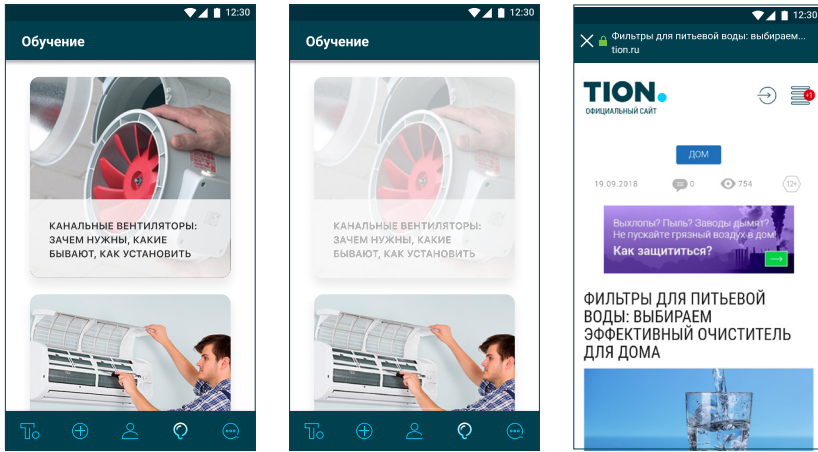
12:30

Обучение

КАНАЛЬНЫЕ ВЕНТИЛЯТОРЫ: ЗАЧЕМ НУЖНЫ, КАКИЕ БЫВАЮТ, КАК УСТАНОВИТЬ

12:30

Обучение

КАНАЛЬНЫЕ ВЕНТИЛЯТОРЫ: ЗАЧЕМ НУЖНЫ, КАКИЕ БЫВАЮТ, КАК УСТАНОВИТЬ

12:30

Фильтры для питьевой воды: выбираем...
tion.ru

TION.
ОФИЦИАЛЬНЫЙ САЙТ

+1

ДОМ

19.09.2018 0 754 12+

Выхлопы? Пыль? Заводы дымят? Не пускайте грязный воздух в дом! Как защититься?

ФИЛЬТРЫ ДЛЯ ПИТЬЕВОЙ ВОДЫ: ВЫБИРАЕМ ЭФФЕКТИВНЫЙ ОЧИСТИТЕЛЬ ДЛЯ ДОМА